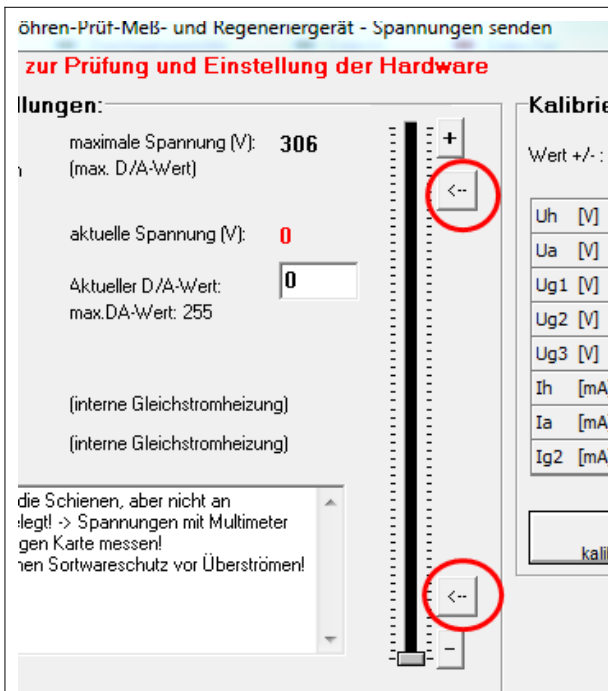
öhren-Prüf-Meß- und Regeneriergerät - Spannungen senden

zur Prüfung und Einstellung der Hardware

llungen:

maximale Spannung (V): 306
(max. D/A-Wert)

n

aktuelle Spannung (V): 0

Aktueller D/A-Wert: 0
max.DA-Wert: 255

(interne Gleichstromheizung)

(interne Gleichstromheizung)

die Schienen, aber nicht an
elegt! -> Spannungen mit Multimeter
gen Karte messen!
nen Sortwareschutz vor Überströmen!

+
<--
<--
-

Kalibrie

Wert +/- :

| Uh | [V] |
|---|---|
| Ua | [V] |
| Ug1 | [V] |
| Ug2 | [V] |
| Ug3 | [V] |
| Ih | [mA |
| Ia | [mA |
| Ig2 | [mA |

kali